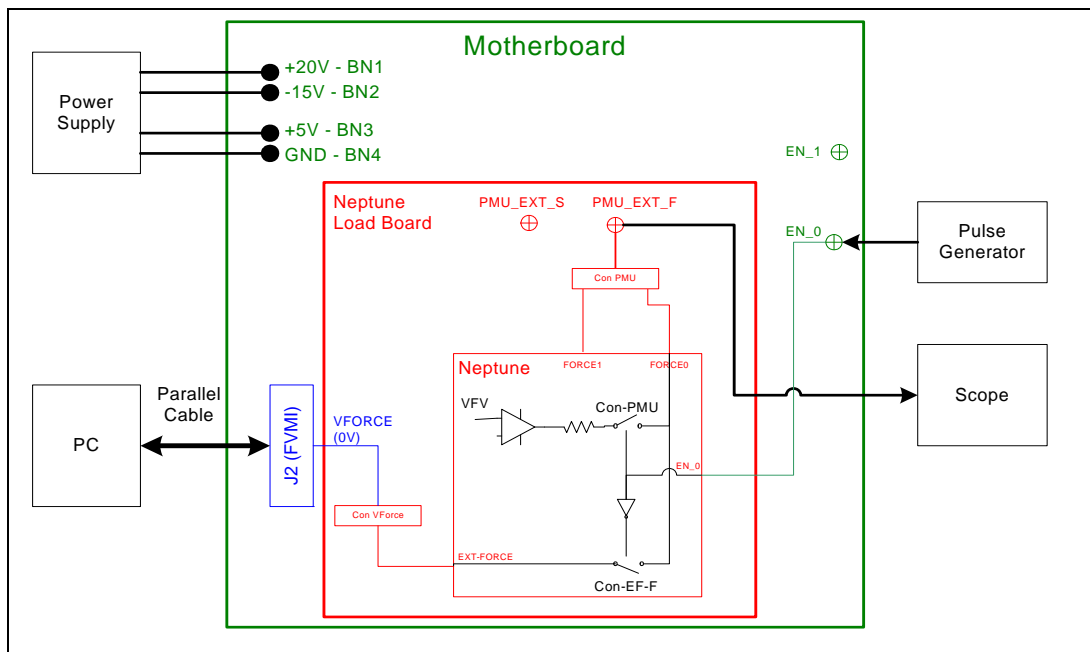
Motherboard

Power Supply

+20V - BN1
-15V - BN2
+5V - BN3
GND - BN4

EN_1

Neptune Load Board

PMU_EXT_S

PMU_EXT_F

EN_0

Pulse Generator

Con PMU

Neptune

FORCE1

FORCE0

Scope

PC

Parallel Cable

J2 (FVMI)

VFORCE (0V)

VFV

Con-PMU

EN_0

Con VForce

EXT-FORCE

Con-EF-F